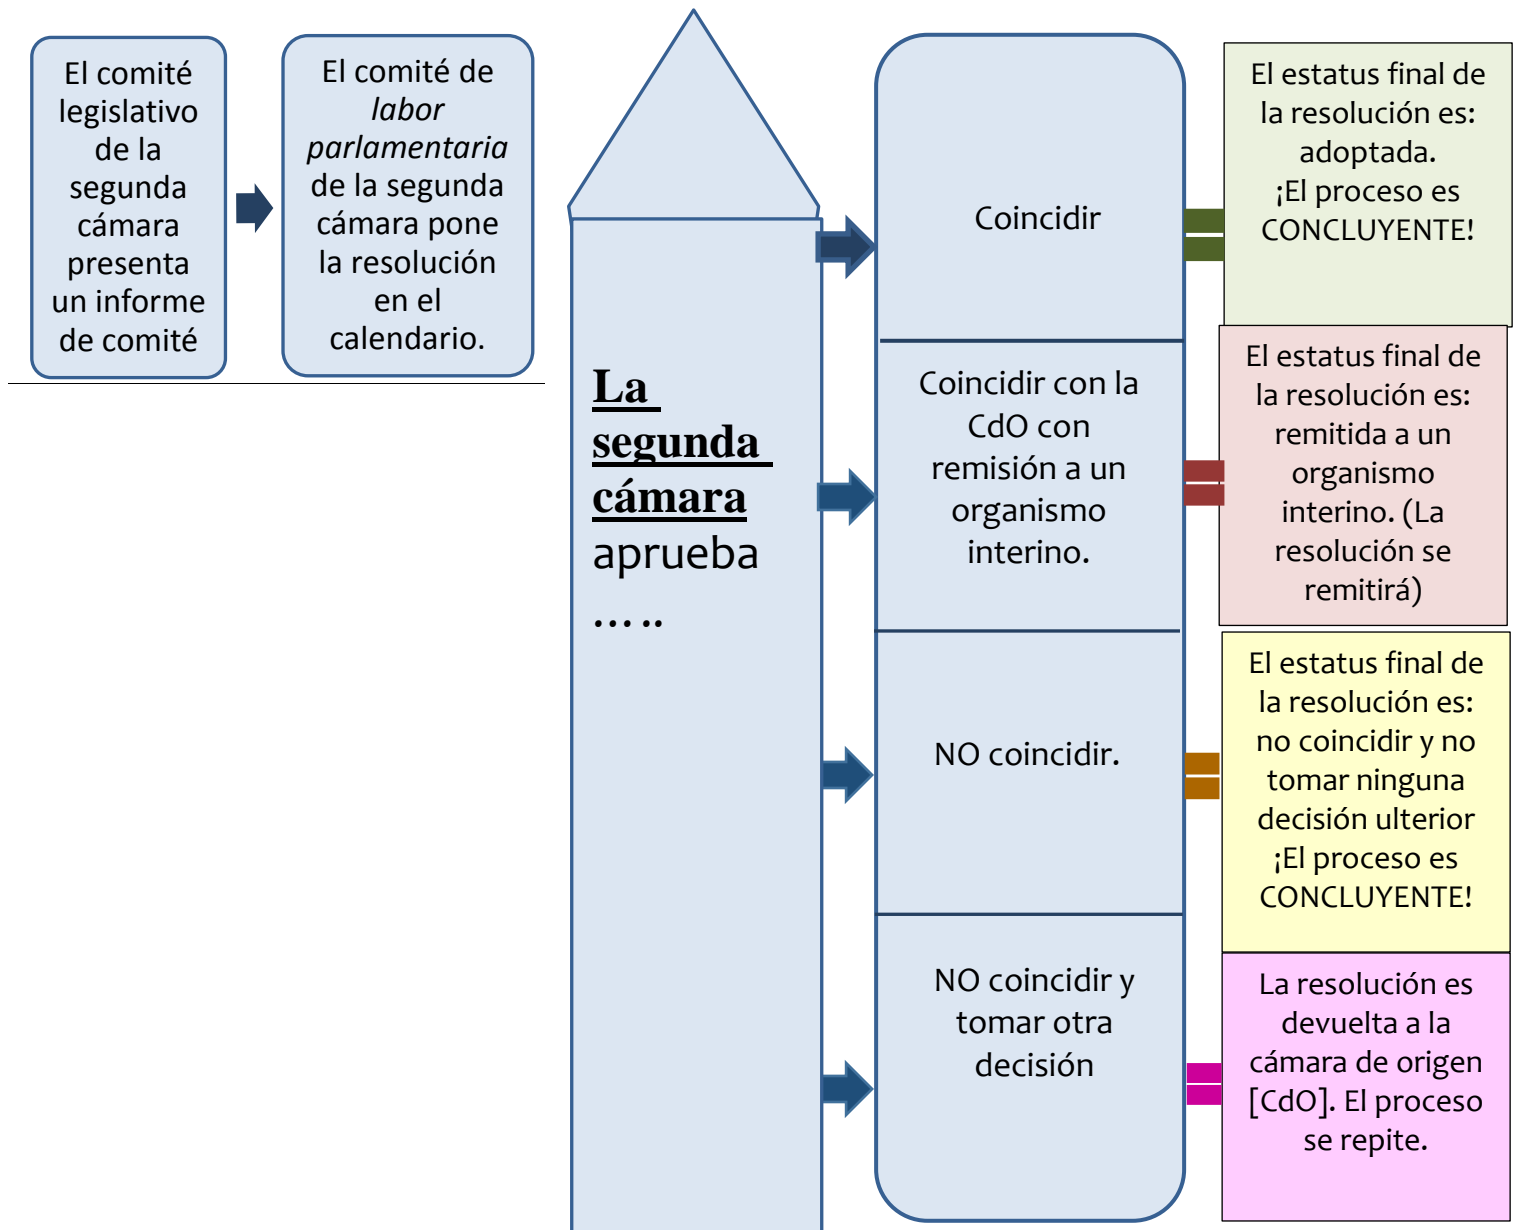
El comité legislativo de la segunda cámara presenta un informe de comité

El comité de *labor parlamentaria* de la segunda cámara pone la resolución en el calendario.

**La segunda cámara** aprueba …..

Coincidir

El estatus final de la resolución es: adoptada. ¡El proceso es CONCLUYENTE!

Coincidir con la CdO con remisión a un organismo interino.

El estatus final de la resolución es: remitida a un organismo interino. (La resolución se remitirá)

NO coincidir.

El estatus final de la resolución es: no coincidir y no tomar ninguna decisión ulterior ¡El proceso es CONCLUYENTE!

NO coincidir y tomar otra decisión

La resolución es devuelta a la cámara de origen [CdO]. El proceso se repite.